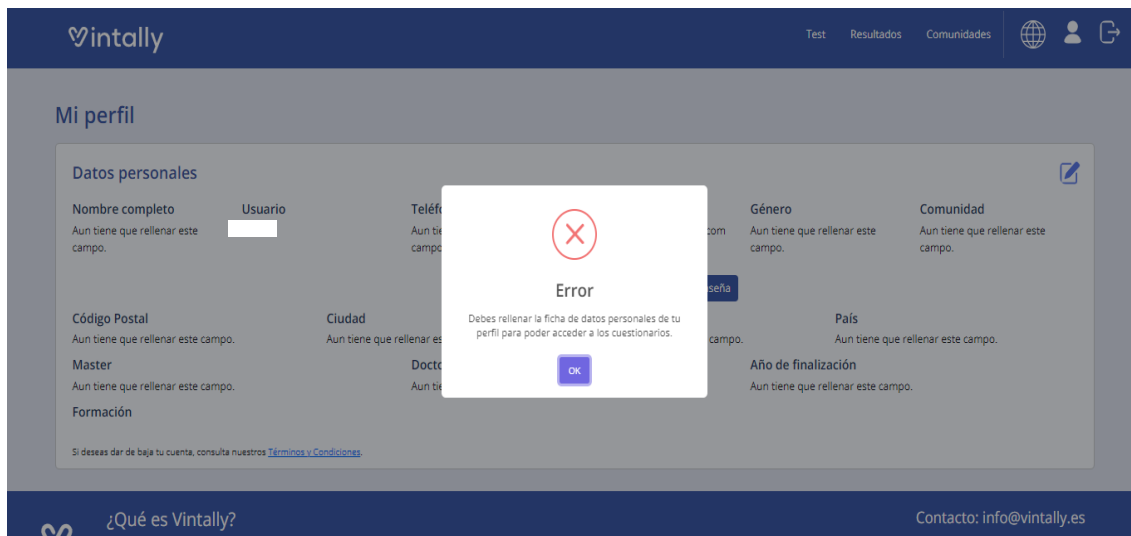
Vintally

Test Resultados Comunidades

Mi perfil

Datos personales

Nombre completo
Aun tiene que rellenar este campo.

Usuario

Teléf
Aun tie
campo

com

seña

Género
Aun tiene que rellenar este campo.

Comunidad
Aun tiene que rellenar este campo.

Error

Debes rellenar la ficha de datos personales de tu perfil para poder acceder a los cuestionarios.

OK

Código Postal
Aun tiene que rellenar este campo.

Ciudad
Aun tiene que rellenar es

campo.

País
Aun tiene que rellenar este campo.

Master
Aun tiene que rellenar este campo.

Docto
Aun tie

Año de finalización
Aun tiene que rellenar este campo.

Formación

Si deseas dar de baja tu cuenta, consulta nuestros Términos y Condiciones.

¿Qué es Vintally?

Contacto: info@vintally.es